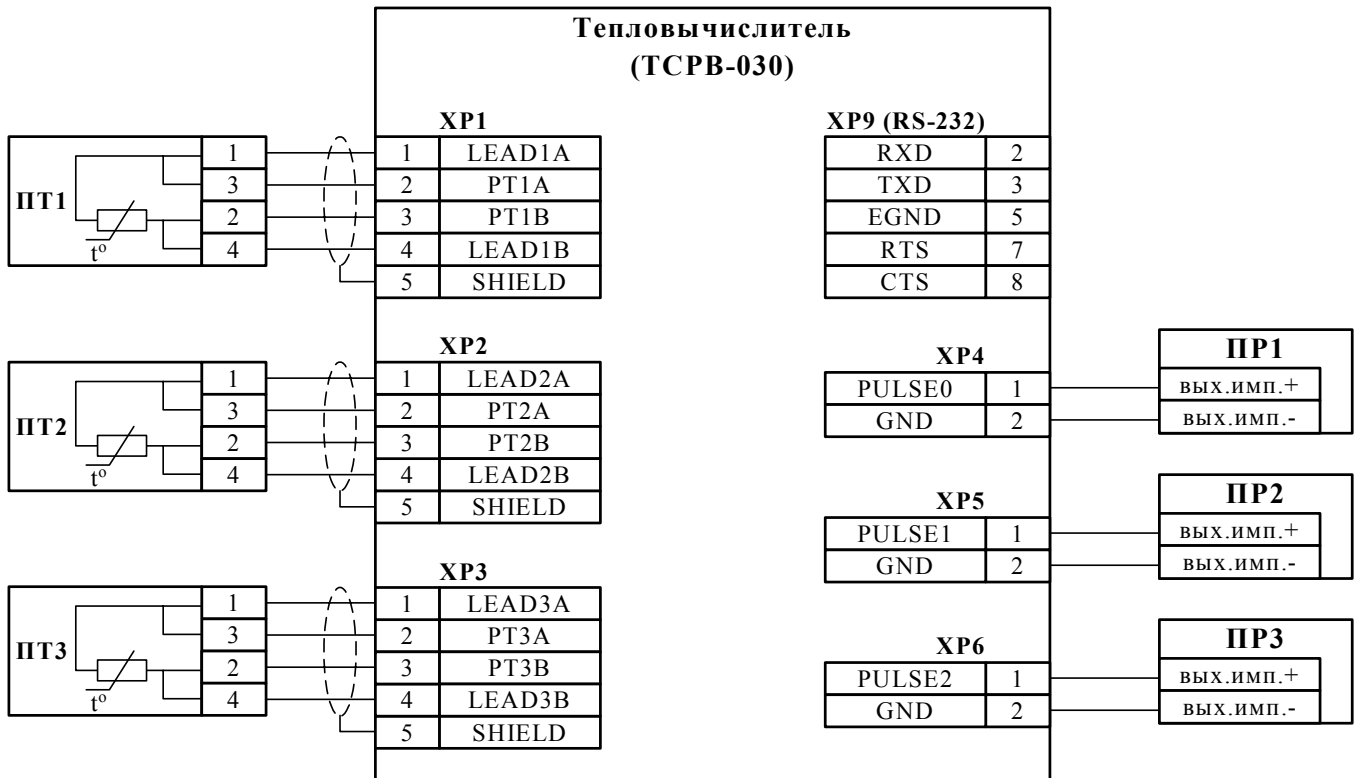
Тепловычислитель
(ТСРВ-030)

ПТ1
| 1 |
| 3 |
| 2 |
| 4 |
t°

XP1
| 1 | LEAD1A |
|---|---|
| 2 | PT1A |
| 3 | PT1B |
| 4 | LEAD1B |
| 5 | SHIELD |

ПТ2
| 1 |
| 3 |
| 2 |
| 4 |
t°

XP2
| 1 | LEAD2A |
|---|---|
| 2 | PT2A |
| 3 | PT2B |
| 4 | LEAD2B |
| 5 | SHIELD |

ПТ3
| 1 |
| 3 |
| 2 |
| 4 |
t°

XP3
| 1 | LEAD3A |
|---|---|
| 2 | PT3A |
| 3 | PT3B |
| 4 | LEAD3B |
| 5 | SHIELD |

XP9 (RS-232)
| RXD | 2 |
|---|---|
| TXD | 3 |
| EGND | 5 |
| RTS | 7 |
| CTS | 8 |

XP4
| PULSE0 | 1 |
|---|---|
| GND | 2 |

ПР1
вых.имп.+
вых.имп.-

XP5
| PULSE1 | 1 |
|---|---|
| GND | 2 |

ПР2
вых.имп.+
вых.имп.-

XP6
| PULSE2 | 1 |
|---|---|
| GND | 2 |

ПР3
вых.имп.+
вых.имп.-